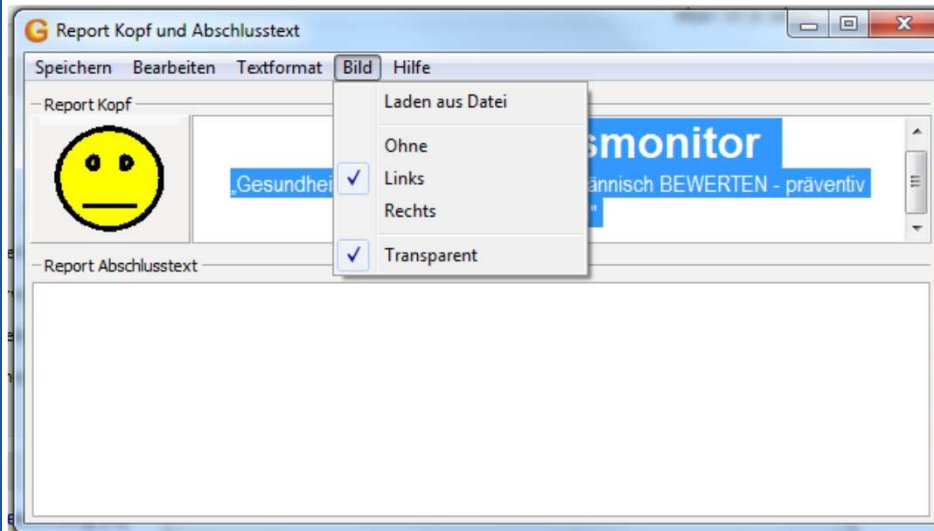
Report Kopf und Abschlusstext

Speichern Bearbeiten Textformat Bild Hilfe

Report Kopf

smonitor

„Gesundhei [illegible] ännisch BEWERTEN - präventiv

"

Laden aus Datei

Ohne

✓ Links

Rechts

✓ Transparent

Report Abschlusstext